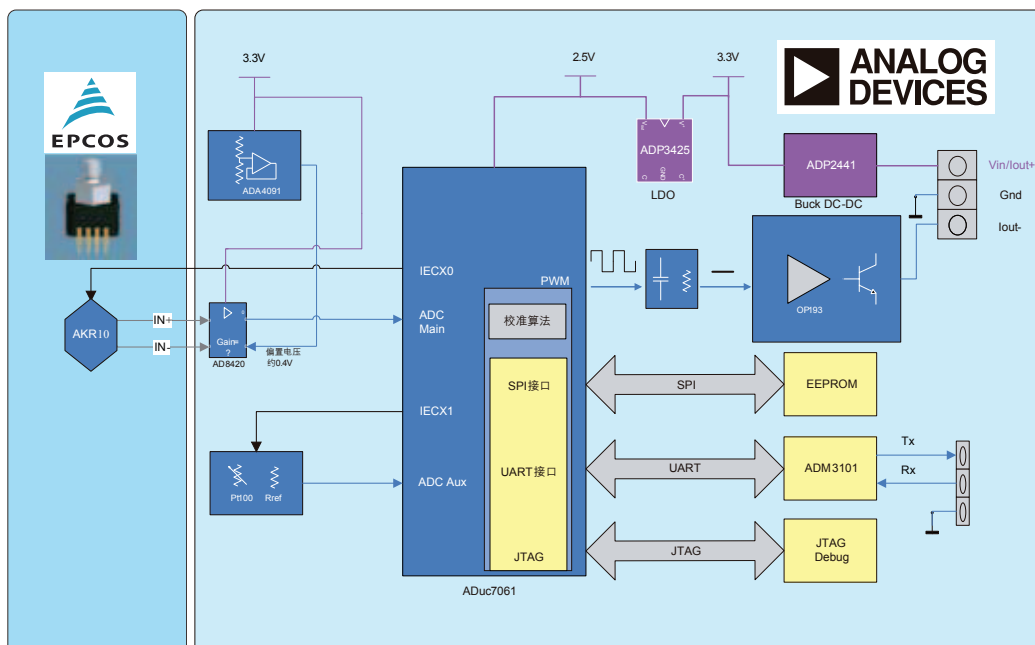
EPCOS

3.3V

ADA4091

2.5V

3.3V

ANALOG DEVICES

ADP3425

LDO

ADP2441

Buck DC-DC

Vin/Iout+

Gnd

Iout-

IECX0

PWM

OPI93

AKR10

IN+

IN-

Gain ?

AD8420

偏置电压 约0.4V

ADC Main

校准算法

SPI接口

SPI

EEPROM

IECX1

UART接口

UART

ADM3101

Tx

Rx

Pt100

Rref

ADC Aux

JTAG

JTAG

JTAG Debug

ADuc7061